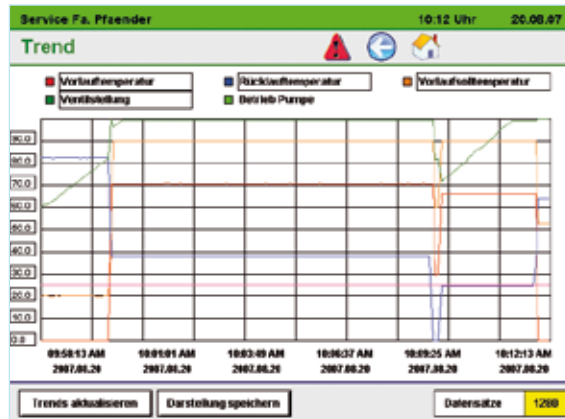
Service Fa. Pfaender 10:12 Uhr 20.08.07

Trend

Vorlauftemperatur
Rücklauftemperatur
Vorlaufsolltemperatur
Ventilstellung
Betrieb Pumpe

90.0
80.0
70.0
60.0
50.0
40.0
30.0
20.0
10.0
0.0

09:58:13 AM 2007.08.20
10:01:01 AM 2007.08.20
10:03:49 AM 2007.08.20
10:06:37 AM 2007.08.20
10:09:25 AM 2007.08.20
10:12:13 AM 2007.08.20

Trends aktualisieren
Darstellung speichern
Datensätze
1280